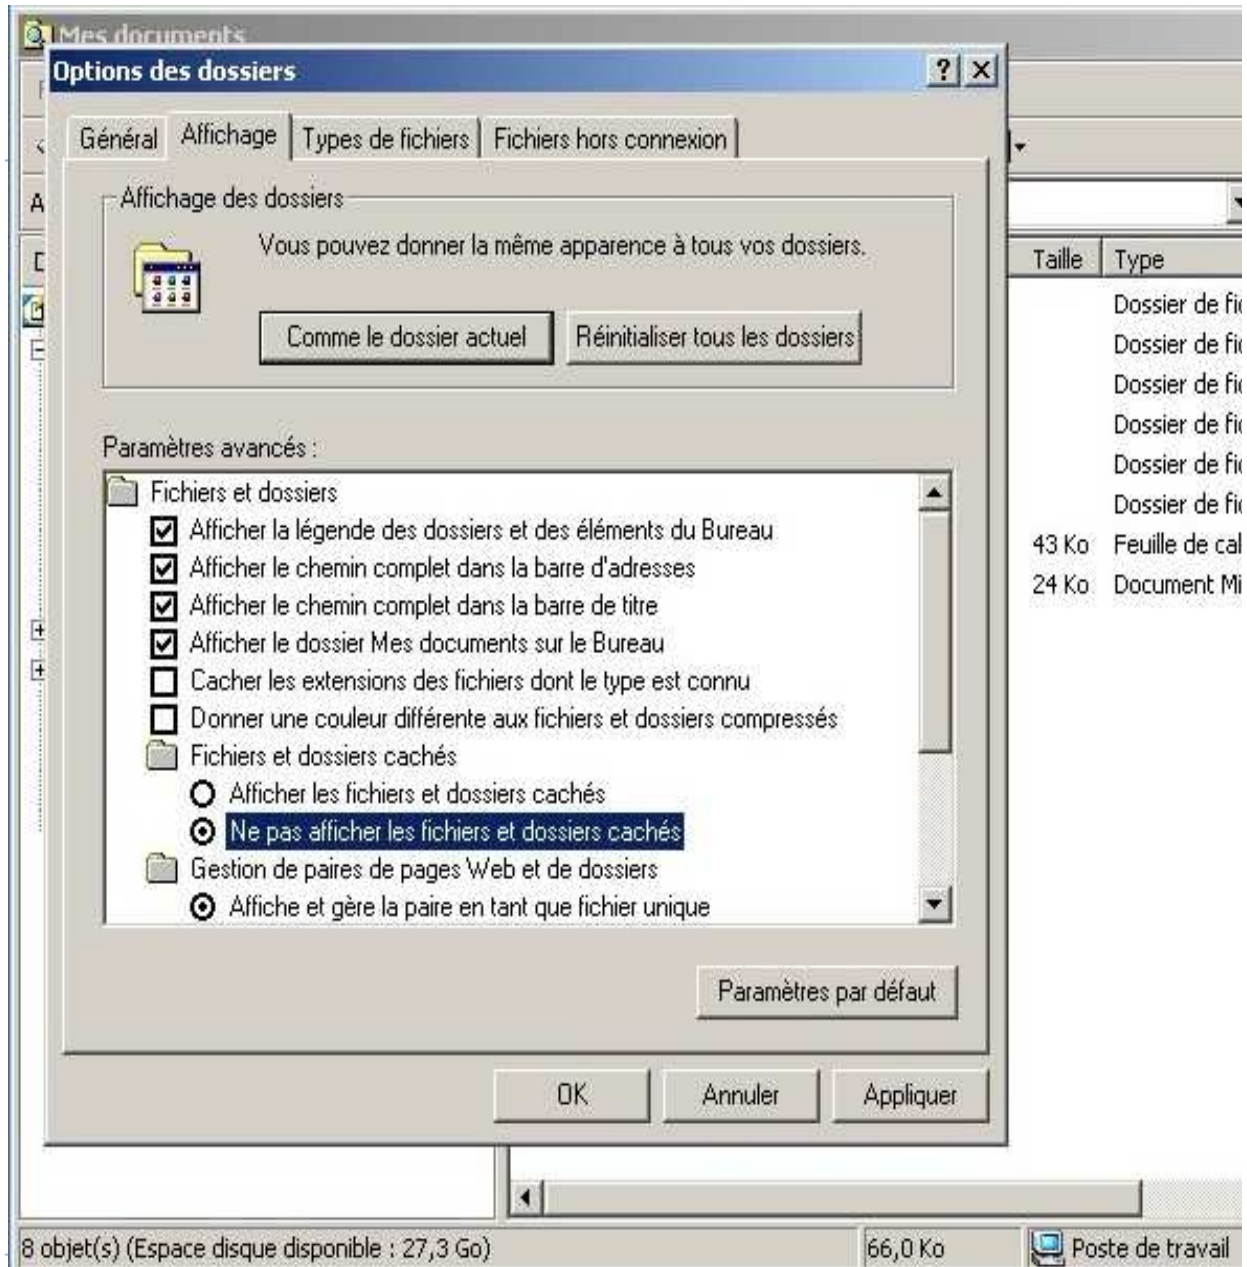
Mes documents

Options des dossiers

?

Général | Affichage | Types de fichiers | Fichiers hors connexion

Affichage des dossiers

Vous pouvez donner la même apparence à tous vos dossiers.

Comme le dossier actuel

Réinitialiser tous les dossiers

Paramètres avancés :

Fichiers et dossiers

Afficher la légende des dossiers et des éléments du Bureau

Afficher le chemin complet dans la barre d'adresses

Afficher le chemin complet dans la barre de titre

Afficher le dossier Mes documents sur le Bureau

Cacher les extensions des fichiers dont le type est connu

Donner une couleur différente aux fichiers et dossiers compressés

Fichiers et dossiers cachés

Afficher les fichiers et dossiers cachés

Ne pas afficher les fichiers et dossiers cachés

Gestion de paires de pages Web et de dossiers

Affiche et gère la paire en tant que fichier unique

Paramètres par défaut

OK | Annuler | Appliquer

| Taille | Type |
|---|---|
| | Dossier de fi |
| | Dossier de fi |
| | Dossier de fi |
| | Dossier de fi |
| | Dossier de fi |
| | Dossier de fi |
| 43 Ko | Feuille de cal |
| 24 Ko | Document Mi |

8 objet(s) (Espace disque disponible : 27,3 Go)

66,0 Ko

Poste de travail